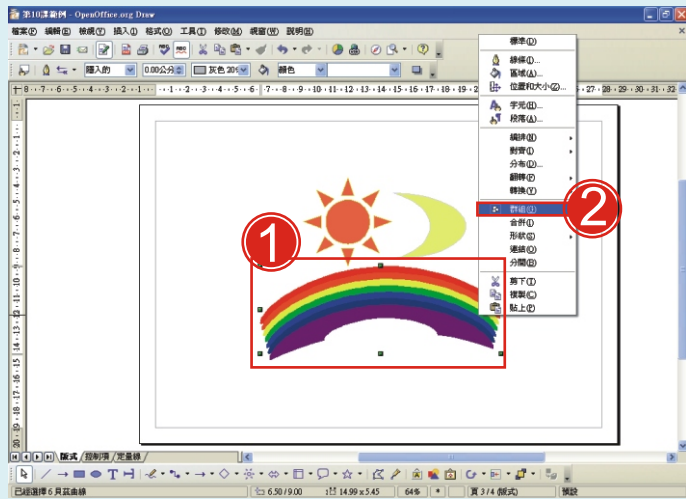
第10課範例 - OpenOffice.org Draw

檔案(F) 編輯(E) 檢視(V) 插入(I) 格式(O) 工具(T) 修改(M) 視窗(W) 說明(H)

隱入的 0.00公分 灰色 20% 顏色

標準(D)
線條(L)...
區域(A)...
位置和大小(Z)...
字元(H)...
段落(A)...
編排(N)
對齊(I)
分布(D)...
翻轉(F)
轉換(Y)
群組(G)
合併(I)
形狀(S)
連結(O)
分開(B)
剪下(T)
複製(C)
貼上(P)

1

2

版式 控制項 定量線

已經選擇 6 貝茲曲線 6.50 / 9.00 14.99 x 5.45 64% * 頁 3 / 4 (版式) 預設